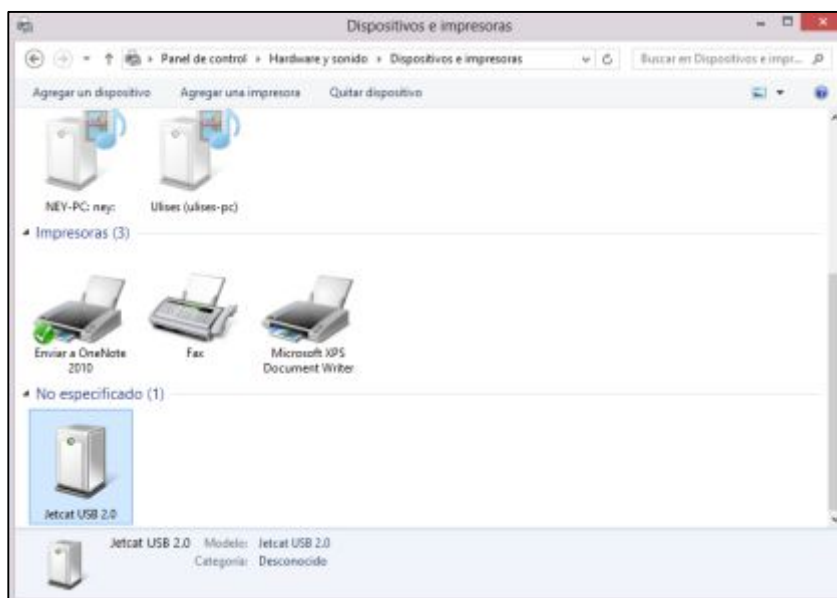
Dispositivos e impresoras

Panel de control › Hardware y sonido › Dispositivos e impresoras

Buscar en Dispositivos e impr...

Agregar un dispositivo Agregar una impresora Quitar dispositivo

NEY-PC: ney:

Ulises (ulises-pc)

Impresoras (3)

Enviar a OneNote 2010

Fax

Microsoft XPS Document Writer

No especificado (1)

Jetcat USB 2.0

Jetcat USB 2.0 Modelo: Jetcat USB 2.0
Categoría: Desconocido